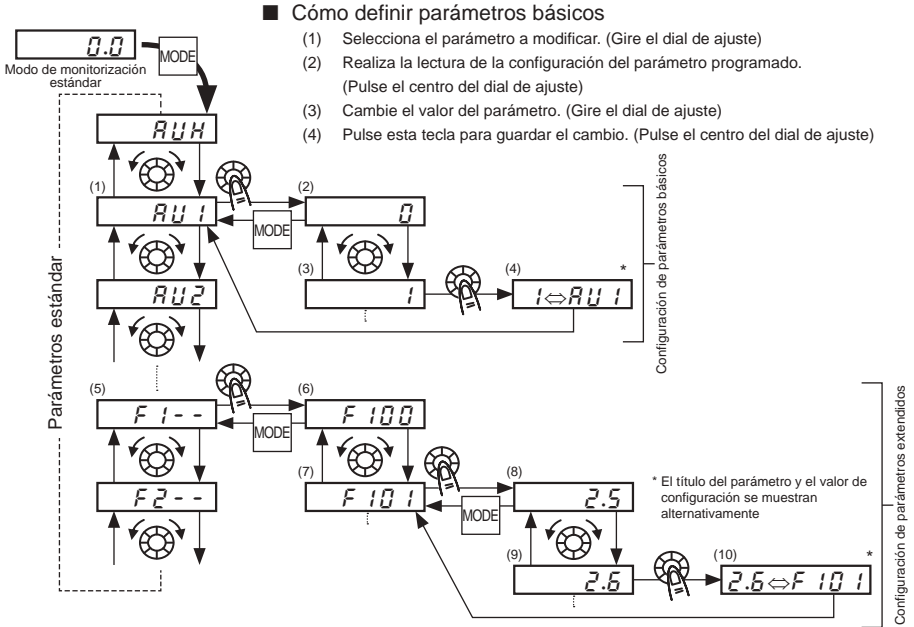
■ Cómo definir parámetros básicos

(1) Selecciona el parámetro a modificar. (Gire el dial de ajuste)

(2) Realiza la lectura de la configuración del parámetro programado. (Pulse el centro del dial de ajuste)

(3) Cambie el valor del parámetro. (Gire el dial de ajuste)

(4) Pulse esta tecla para guardar el cambio. (Pulse el centro del dial de ajuste)

0.0

MODE

Modo de monitorización estándar

AUH

(1)

AU1

(2)

0

MODE

(3)

1

(4)

1⇔AU1

*

AU2

Configuración de parámetros básicos

Parámetros estándar

(5)

F1--

(6)

F100

MODE

(7)

F101

(8)

2.5

MODE

F2--

* El título del parámetro y el valor de configuración se muestran alternativamente

(9)

2.6

(10)

2.6⇔F101

*

Configuración de parámetros extendidos